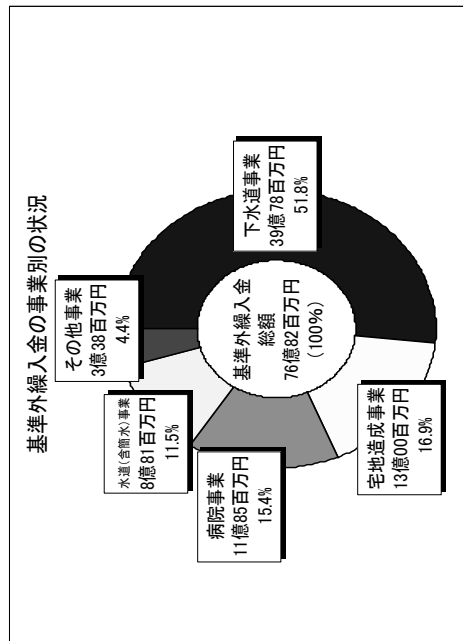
基準外繰入金の事業別の状況

下水道事業
39億78百万円
51.8%

その他事業
3億38百万円
4.4%

基準外繰入金
総額
76億82百万円
（100%）

水道（含簡水）事業
8億81百万円
11.5%

病院事業
11億85百万円
15.4%

宅地造成事業
13億00百万円
16.9%